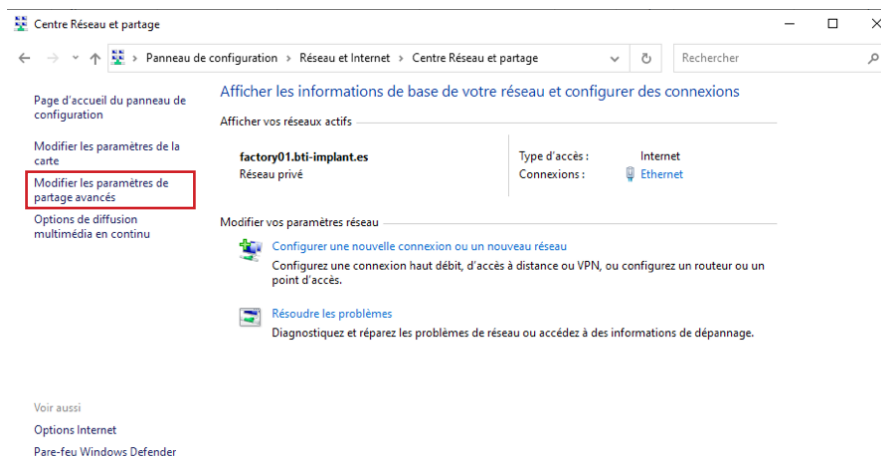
Centre Réseau et partage

Panneau de configuration › Réseau et Internet › Centre Réseau et partage

Rechercher

Page d'accueil du panneau de configuration

Modifier les paramètres de la carte

Modifier les paramètres de partage avancés

Options de diffusion multimédia en continu

Afficher les informations de base de votre réseau et configurer des connexions

Afficher vos réseaux actifs

factory01.bti-implant.es
Réseau privé

Type d'accès : Internet
Connexions : Ethernet

Modifier vos paramètres réseau

Configurer une nouvelle connexion ou un nouveau réseau
Configurez une connexion haut débit, d'accès à distance ou VPN, ou configurez un routeur ou un point d'accès.

Résoudre les problèmes
Diagnostiquez et réparez les problèmes de réseau ou accédez à des informations de dépannage.

Voir aussi
Options Internet
Pare-feu Windows Defender